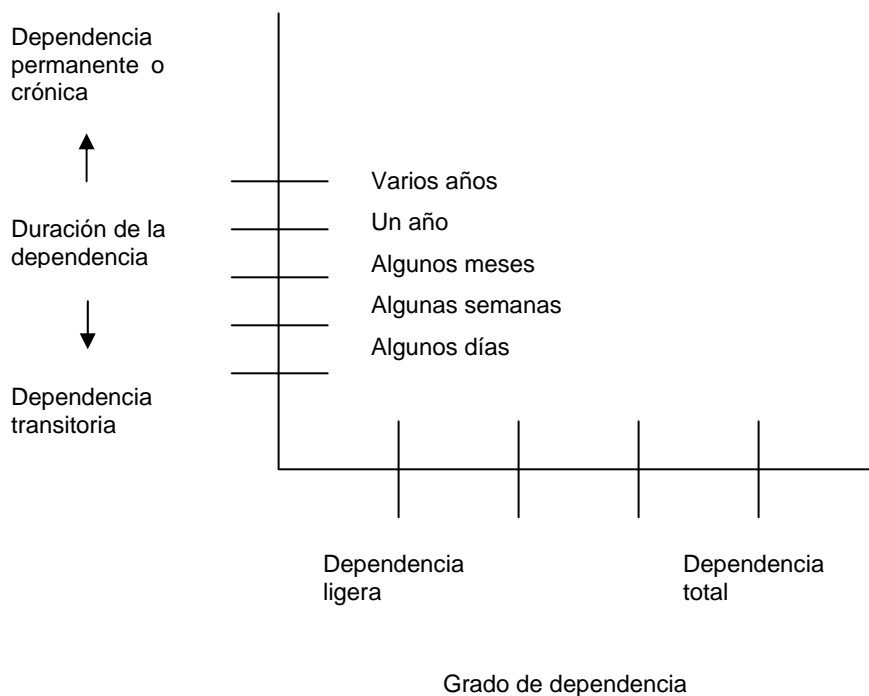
Dependencia permanente o crónica

Duración de la dependencia

Dependencia transitoria

Varios años
Un año
Algunos meses
Algunas semanas
Algunos días

Dependencia ligera

Dependencia total

Grado de dependencia